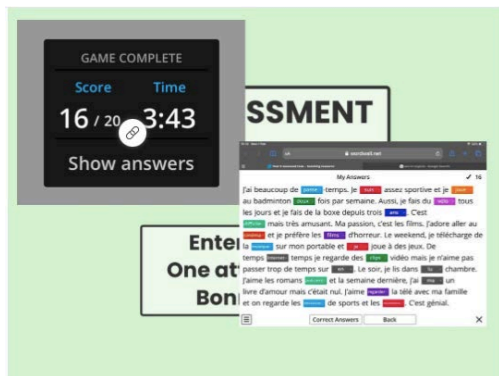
GAME COMPLETE
Score
Time
16 / 20
3:43
Show answers

SSMENT

Enter
One at
Bon

wordwall.net

My Answers
✓ 16

J'ai beaucoup de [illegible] -temps. Je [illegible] assez sportive et je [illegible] au badminton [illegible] fois par semaine. Aussi, je fais du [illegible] tous les jours et je fais de la boxe depuis trois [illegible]. C'est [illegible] mais très amusant. Ma passion, c'est les films. J'adore aller au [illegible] et je préfère les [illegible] d'horreur. Le weekend, je télécharge de la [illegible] sur mon portable et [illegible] joue à des jeux. De temps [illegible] temps je regarde des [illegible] vidéo mais je n'aime pas passer trop de temps sur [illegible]. Le soir, je lis dans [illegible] chambre. J'aime les romans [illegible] et la semaine dernière, j'ai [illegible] un livre d'amour mais c'était nul. J'aime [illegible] la télé avec ma famille et on regarde les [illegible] de sports et les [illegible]. C'est génial.

Correct Answers
Back